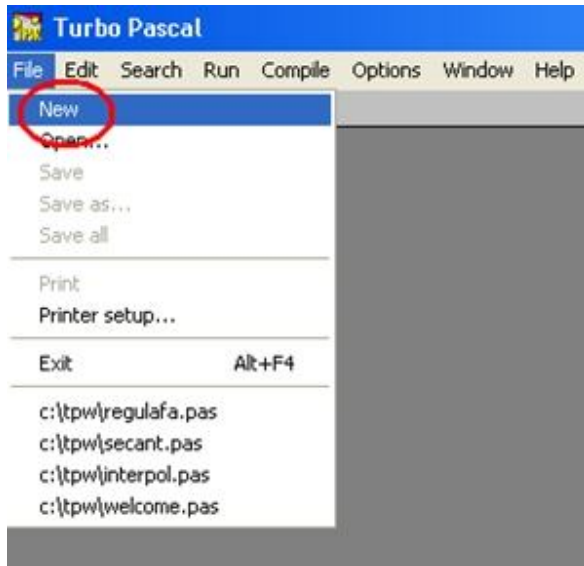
Turbo Pascal

File Edit Search Run Compile Options Window Help

New
Open...
Save
Save as...
Save all

Print
Printer setup...

Exit Alt+F4

c:\tpw\regulafa.pas
c:\tpw\secant.pas
c:\tpw\interpol.pas
c:\tpw\welcome.pas